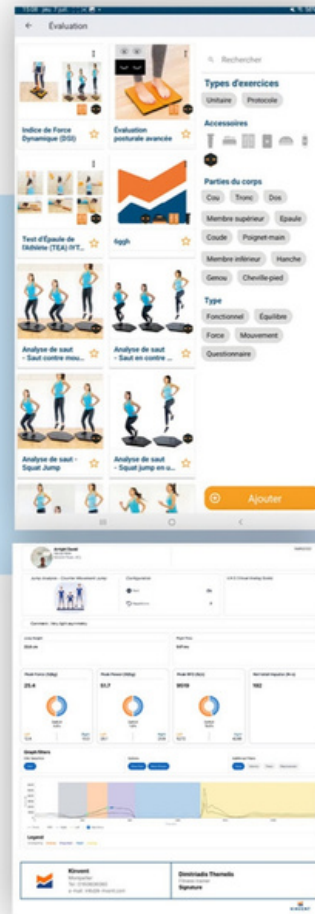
15:08 jeu. 7 juil.

← Évaluation

Indice de Force Dynamique (DSI)

Évaluation posturale avancée

Test d'Épaule de l'Athlète (TEA) /IYT...

6ggh

Analyse de saut - Saut contre mou...

Analyse de saut - Saut en contre ...

Analyse de saut - Squat Jump

Analyse de saut - Squat jump en u...

Rechercher

Types d'exercices

Unitaire

Protocole

Accessoires

Parties du corps

Cou

Tronc

Dos

Membre supérieur

Epaule

Coude

Poignet-main

Membre inférieur

Hanche

Genou

Cheville-pied

Type

Fonctionnel

Équilibre

Force

Mouvement

Questionnaire

Ajouter

Jump Analysis - Counter Movement Jump

Configuration

Graph filters

Legend

Kinvent

Dimitriadis Thomas

Signature

KINVENT